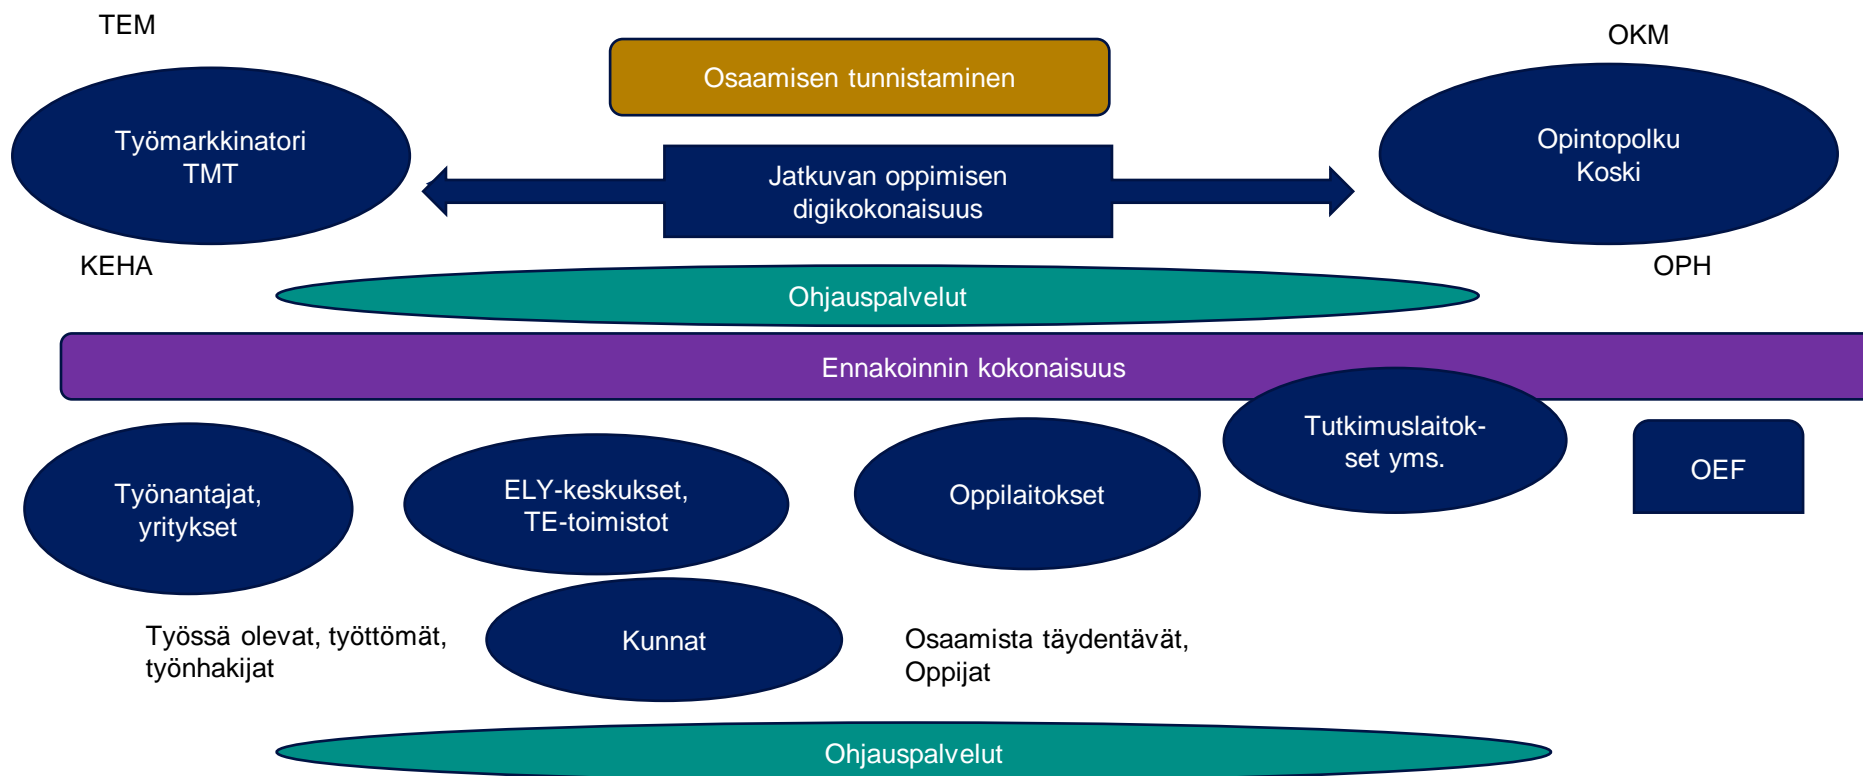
TEM

OKM

Osaamisen tunnistaminen

Työmarkkinatori
TMT

Jatkuvan oppimisen digikokonaisuus

Opintopolku
Koski

KEHA

OPH

Ohjauspalvelut

Ennakoinnin kokonaisuus

Tutkimuslaitokset yms.

OEF

Työnantajat, yritykset

ELY-keskukset, TE-toimistot

Oppilaitokset

Työssä olevat, työttömät, työnhakijat

Kunnat

Osaamista täydentävät, Oppijat

Ohjauspalvelut